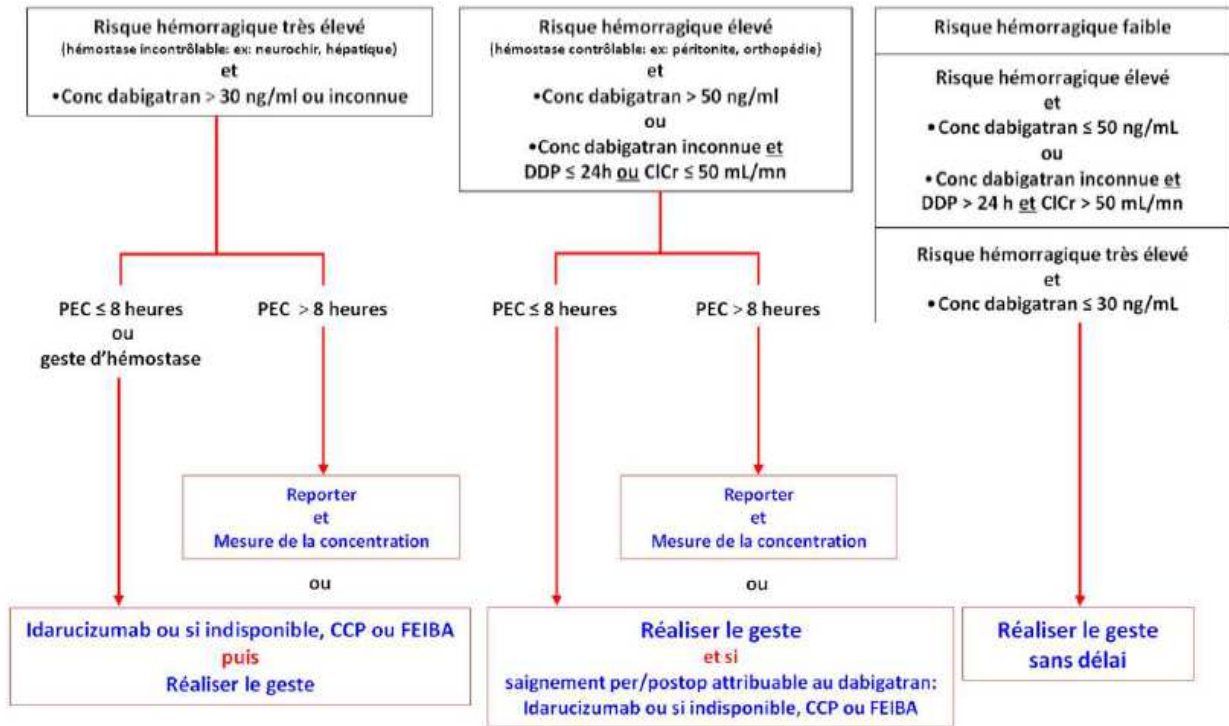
Risque hémorragique très élevé
(hémostase incontrôlable: ex: neurochir, hépatique)
et
•Conc dabigatran > 30 ng/ml ou inconnue

PEC ≤ 8 heures
ou
geste d'hémostase

PEC > 8 heures

Reporter
et
Mesure de la concentration

ou

Idarucizumab ou si indisponible, CCP ou FEIBA
puis
Réaliser le geste

Risque hémorragique élevé
(hémostase contrôlable: ex: péritonite, orthopédie)
et
•Conc dabigatran > 50 ng/ml
ou
•Conc dabigatran inconnue et
DDP ≤ 24h ou ClCr ≤ 50 mL/mn

PEC ≤ 8 heures

PEC > 8 heures

Reporter
et
Mesure de la concentration

ou

Réaliser le geste
et si
saignement per/postop attribuable au dabigatran:
Idarucizumab ou si indisponible, CCP ou FEIBA

Risque hémorragique faible

Risque hémorragique élevé
et
•Conc dabigatran ≤ 50 ng/mL
ou
•Conc dabigatran inconnue et
DDP > 24 h et ClCr > 50 mL/mn

Risque hémorragique très élevé
et
•Conc dabigatran ≤ 30 ng/mL

Réaliser le geste
sans délai